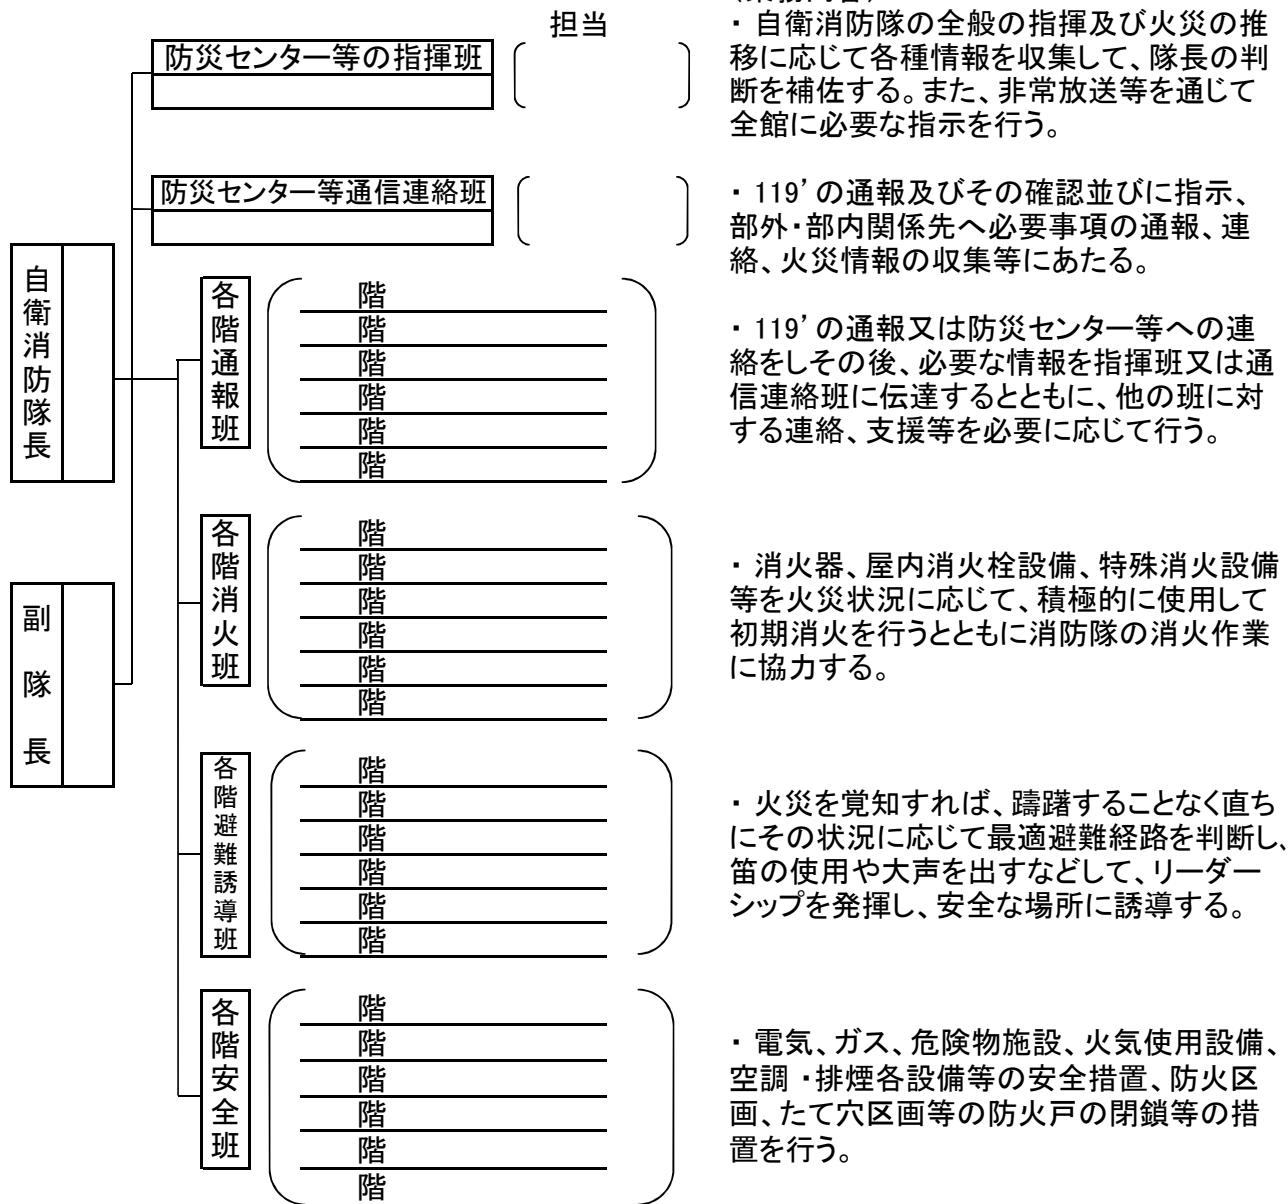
担当

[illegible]

防災センター等の指揮班

・自衛消防隊の全般の指揮及び火災の推移に応じて各種情報を収集して、隊長の判断を補佐する。また、非常放送等を通じて全館に必要な指示を行う。

防災センター等通信連絡班

・119'の通報及びその確認並びに指示、部外・部内関係先へ必要事項の通報、連絡、火災情報の収集等にあたる。

自衛消防隊長

副隊長

各階通報班

階
階
階
階
階
階

・119'の通報又は防災センター等への連絡をしその後、必要な情報を指揮班又は通信連絡班に伝達するとともに、他の班に対する連絡、支援等を必要に応じて行う。

各階消火班

階
階
階
階
階
階

・消火器、屋内消火栓設備、特殊消火設備等を火災状況に応じて、積極的に使用して初期消火を行うとともに消防隊の消火作業に協力する。

各階避難誘導班

階
階
階
階
階
階

・火災を覚知すれば、躊躇することなく直ちにその状況に応じて最適避難経路を判断し、笛の使用や大声を出すなどして、リーダーシップを発揮し、安全な場所に誘導する。

各階安全班

階
階
階
階
階
階

・電気、ガス、危険物施設、火気使用設備、空調・排煙各設備等の安全措置、防火区画、たて穴区画等の防火戸の閉鎖等の措置を行う。